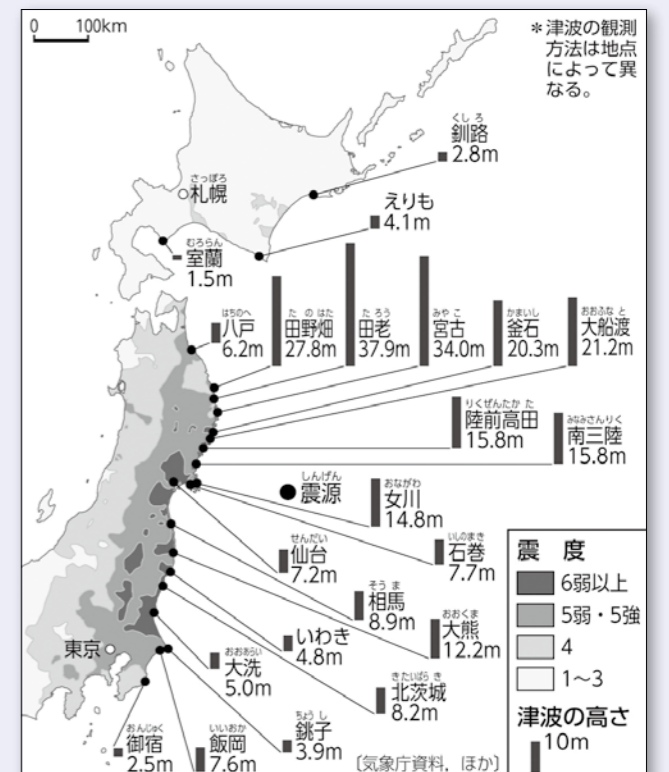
0 100km

＊津波の観測方法は地点によって異なる。

くしろ
釧路
2.8m

さっぽろ
札幌

えりも
4.1m

むろらん
室蘭
1.5m

はちのへ
八戸
6.2m

たのはた
田野畑
27.8m

たろう
田老
37.9m

みやこ
宮古
34.0m

かまいし
釜石
20.3m

おおふなと
大船渡
21.2m

りくぜんたかた
陸前高田
15.8m

みなみさんりく
南三陸
15.8m

しんげん
震源

おながわ
女川
14.8m

せんだい
仙台
7.2m

いしのまき
石巻
7.7m

そうま
相馬
8.9m

おおくま
大熊
12.2m

いわき
4.8m

東京

おおあらい
大洗
5.0m

きたいばらき
北茨城
8.2m

ちょうし
銚子
3.9m

おんじゅく
御宿
2.5m

いいおか
飯岡
7.6m

震度
6弱以上
5弱・5強
4
1～3

津波の高さ
10m

〔気象庁資料，ほか〕